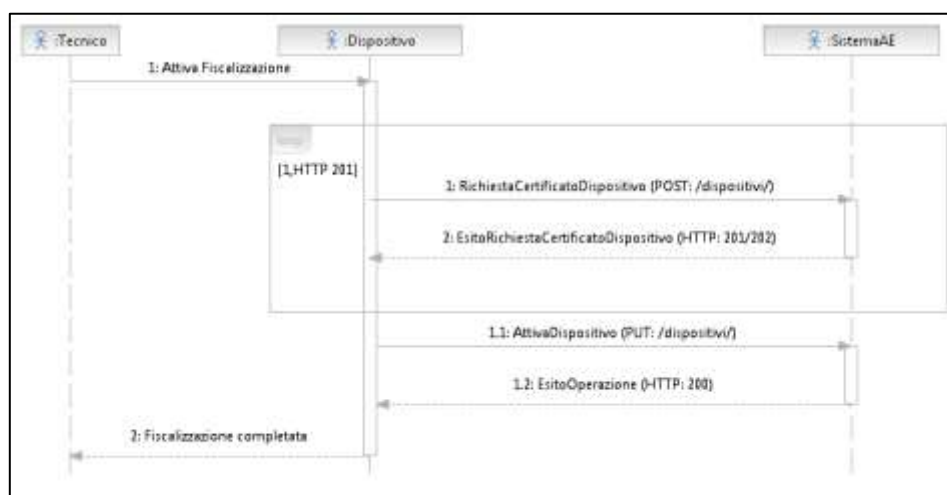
:Tecnico

:Dispositivo

:SistemaAE

1: Attiva Fiscalizzazione

loop

[1,HTTP 201]

1: RichiestaCertificatoDispositivo (POST: /dispositivi/)

2: EsitoRichiestaCertificatoDispositivo (HTTP: 201/202)

1.1: AttivaDispositivo (PUT: /dispositivi/)

1.2: EsitoOperazione (HTTP: 200)

2: Fiscalizzazione completata